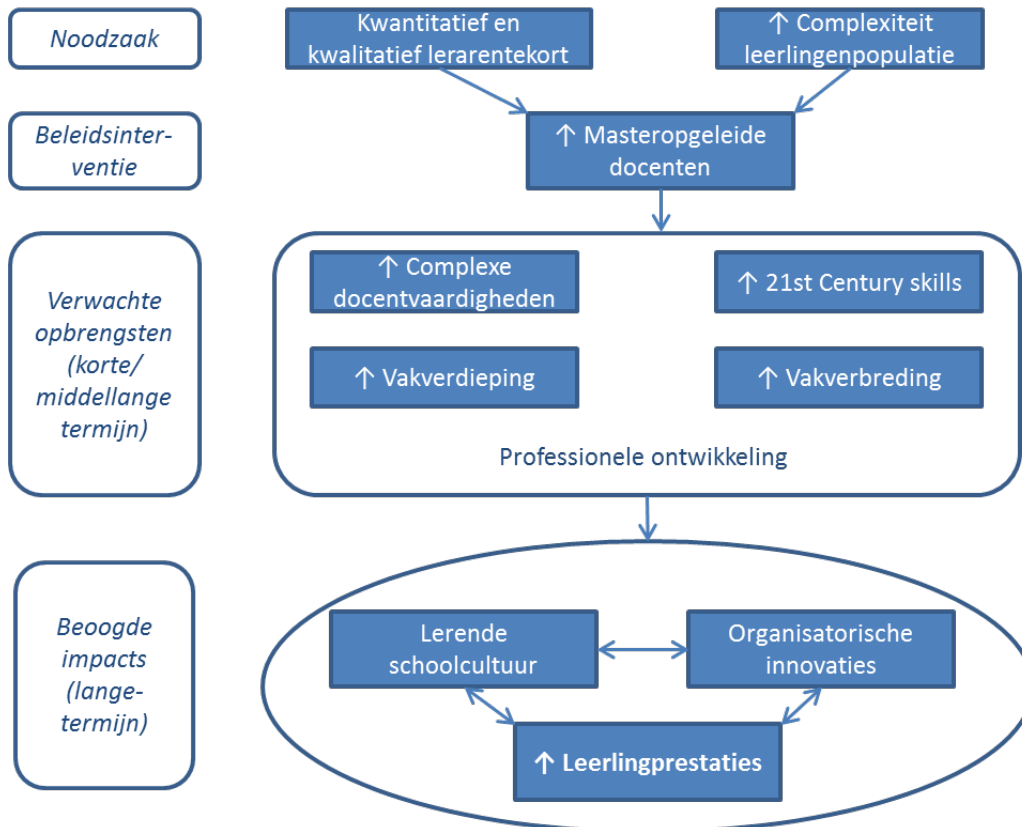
Noodzaak

Kwantitatief en kwalitatief lerarentekort

↑ Complexiteit leerlingenpopulatie

Beleidsinterventie

↑ Masteropgeleide docenten

Verwachte opbrengsten (korte/ middellange termijn)

↑ Complexe docentvaardigheden

↑ 21st Century skills

↑ Vakverdieping

↑ Vakverbreding

Professionele ontwikkeling

Beoogde impacts (langetermijn)

Lerende schoolcultuur

Organisatorische innovaties

↑ Leerlingprestaties